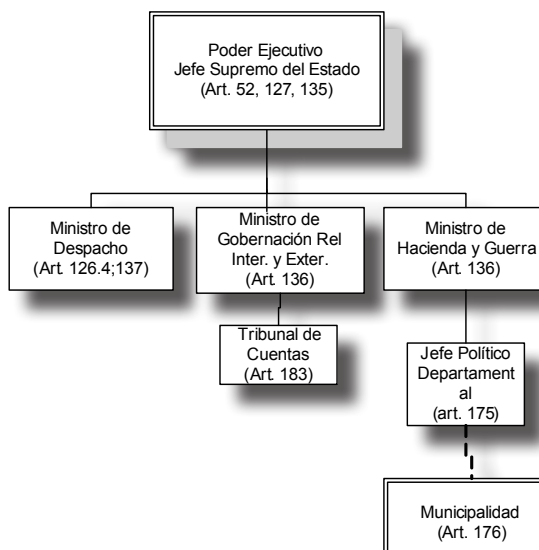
Poder Ejecutivo
Jefe Supremo del Estado
(Art. 52, 127, 135)

Ministro de
Despacho
(Art. 126.4;137)

Ministro de
Gobernación Rel
Inter. y Exter.
(Art. 136)

Ministro de
Hacienda y Guerra
(Art. 136)

Tribunal de
Cuentas
(Art. 183)

Jefe Político
Departamental
(art. 175)

Municipalidad
(Art. 176)